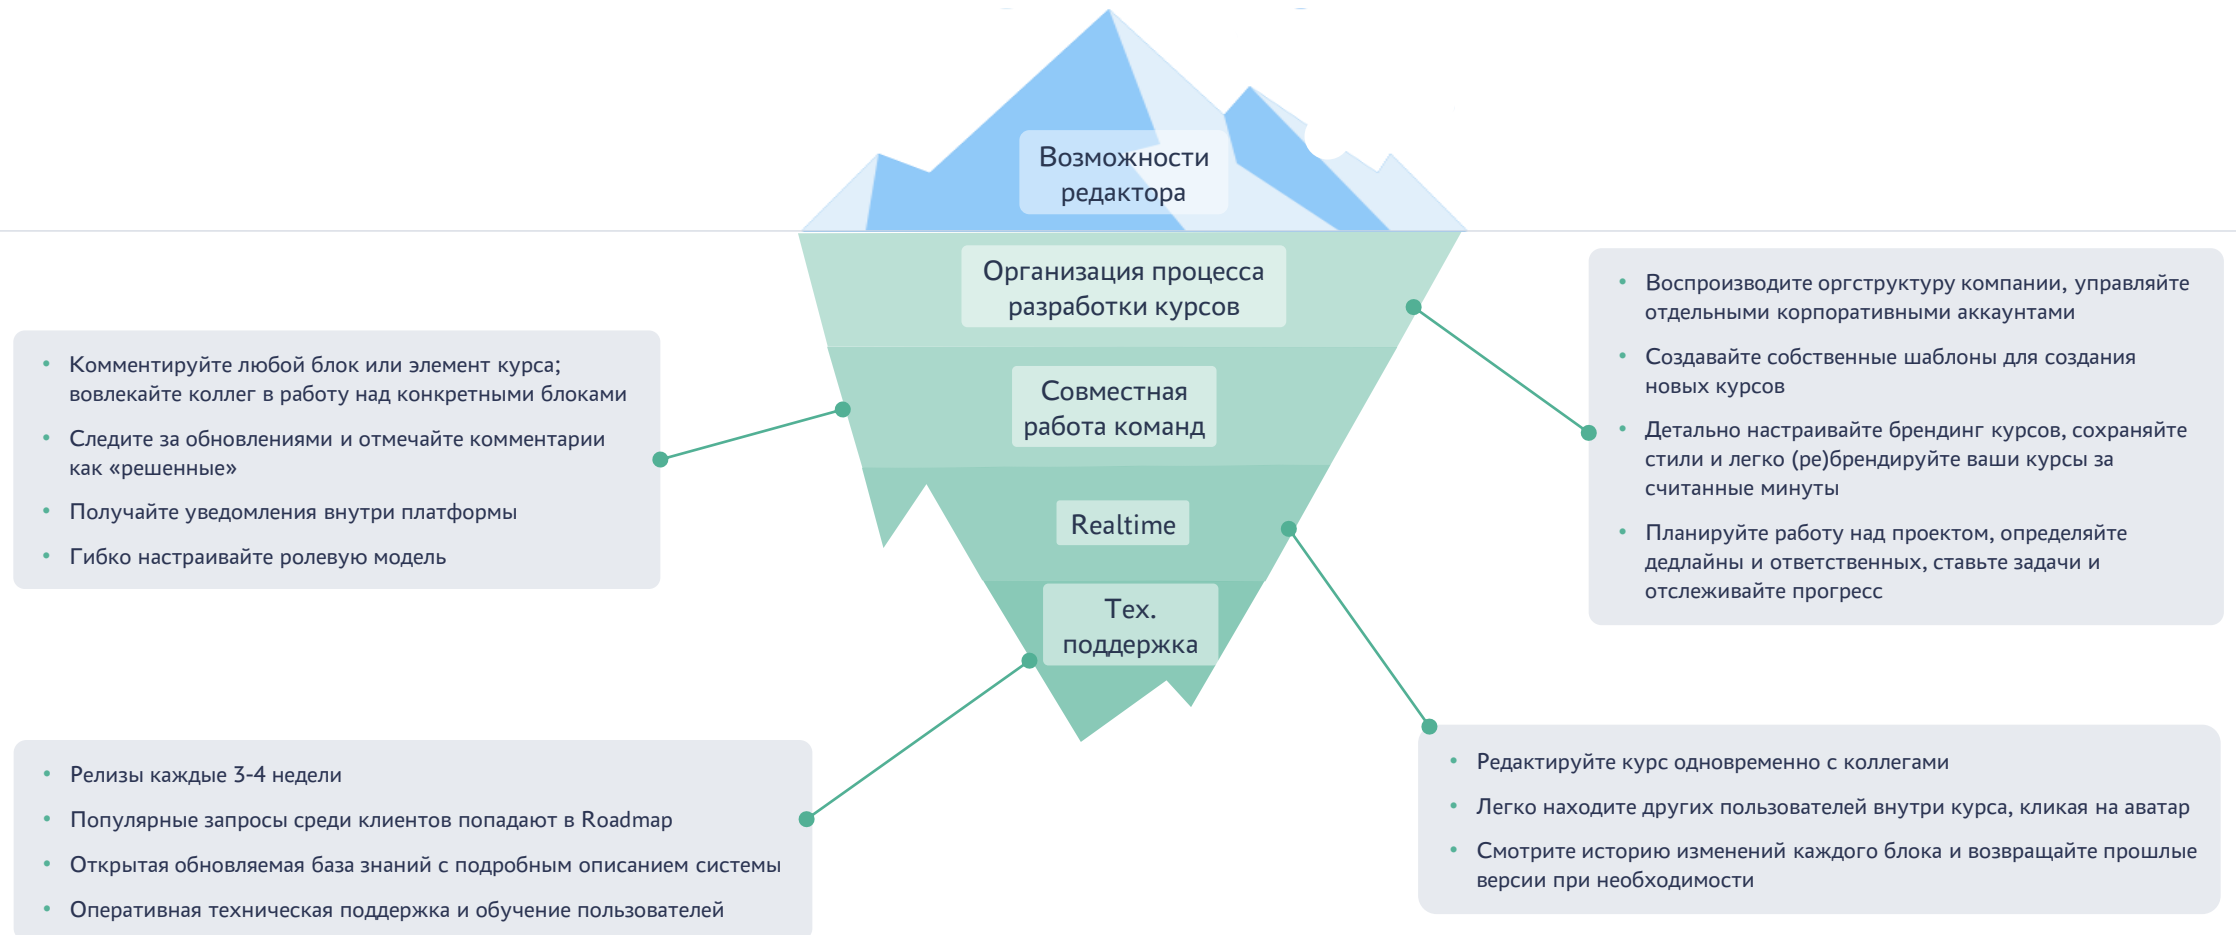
Возможности редактора

Организация процесса разработки курсов

Совместная работа команд

Realtime

Тех. поддержка

- Воспроизводите оргструктуру компании, управляйте отдельными корпоративными аккаунтами
- Создавайте собственные шаблоны для создания новых курсов
- Детально настраивайте брендинг курсов, сохраняйте стили и легко (ре)брендируйте ваши курсы за считанные минуты
- Планируйте работу над проектом, определяйте дедлайны и ответственных, ставьте задачи и отслеживайте прогресс

- Комментируйте любой блок или элемент курса; вовлекайте коллег в работу над конкретными блоками
- Следите за обновлениями и отмечайте комментарии как «решенные»
- Получайте уведомления внутри платформы
- Гибко настраивайте ролевую модель

- Редактируйте курс одновременно с коллегами
- Легко находите других пользователей внутри курса, кликая на аватар
- Смотрите историю изменений каждого блока и возвращайте прошлые версии при необходимости

- Релизы каждые 3-4 недели
- Популярные запросы среди клиентов попадают в Roadmap
- Открытая обновляемая база знаний с подробным описанием системы
- Оперативная техническая поддержка и обучение пользователей